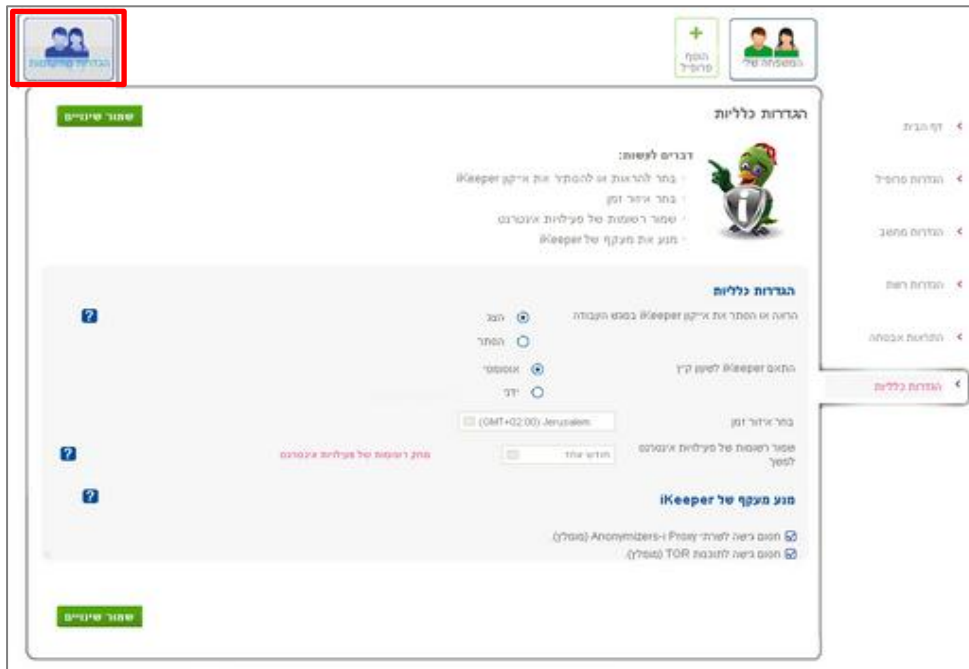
הגדרות משותפות

הוסף פרופיל

המשפחה שלי

הגדרות כלליות

שמור שינויים

דברים לעשות:
בחר להראות או להסתיר את אייקון iKeeper
בחר איזור זמן
שמור רשומות של פעילות אינטרנט
מנע את מעקף של iKeeper

דף הבית
הגדרות פרופיל
הגדרות מחשב
הגדרות רשת
התראות אבטחה
הגדרות כלליות

הגדרות כלליות

הראה או הסתר את אייקון iKeeper במגש העבודה
הצג
הסתר

התאם iKeeper לשעון קיץ
אוטומטי
ידני

בחר איזור זמן
(GMT+02:00) Jerusalem

שמור רשומות של פעילות אינטרנט למשך
חודש אחד
מחק רשומות של פעילות אינטרנט

מנע מעקף של iKeeper

חסום גישה לשרתי Proxy ו-Anonymizers (מומלץ)
חסום גישה לתוכנת TOR (מומלץ)

שמור שינויים